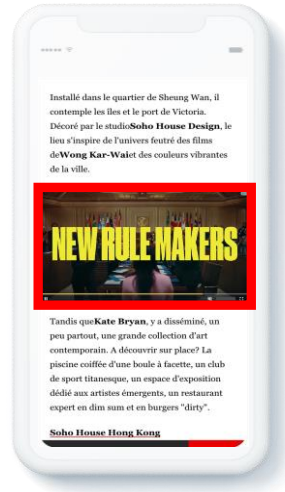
Installé dans le quartier de Sheung Wan, il contemple les îles et le port de Victoria. Décoré par le studio**Soho House Design**, le lieu s'inspire de l'univers feutré des films de**Wong Kar-Wai**et des couleurs vibrantes de la ville.

NEW RULE MAKERS

Tandis que**Kate Bryan**, y a disséminé, un peu partout, une grande collection d'art contemporain. A découvrir sur place? La piscine coiffée d'une boule à facette, un club de sport titanesque, un espace d'exposition dédié aux artistes émergents, un restaurant expert en dim sum et en burgers "dirty".

**Soho House Hong Kong**